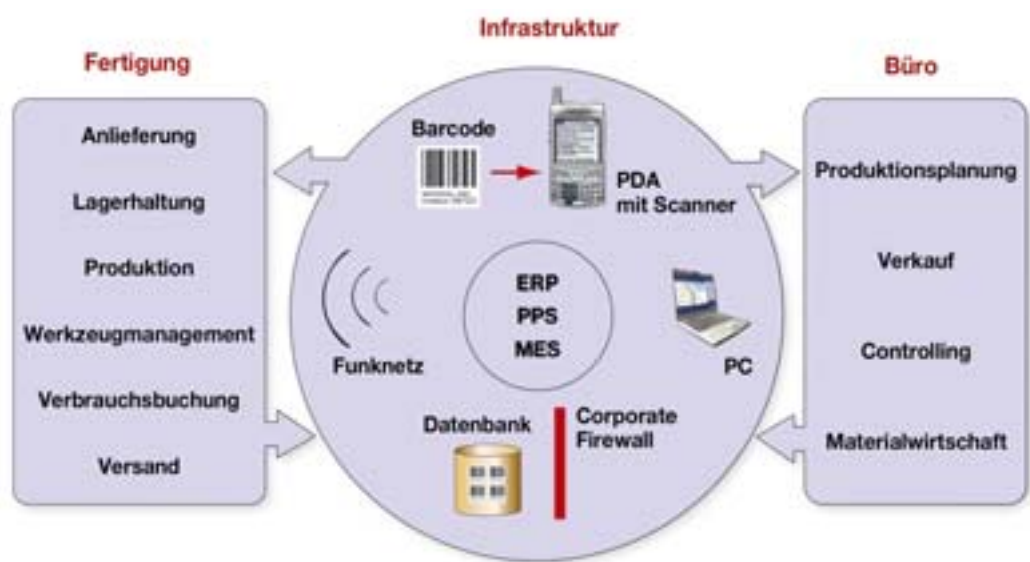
Infrastruktur

Fertigung

Anlieferung

Lagerhaltung

Produktion

Werkzeugmanagement

Verbrauchsbuchung

Versand

Barcode

PDA mit Scanner

Funknetz

ERP
PPS
MES

PC

Datenbank

Corporate Firewall

Büro

Produktionsplanung

Verkauf

Controlling

Materialwirtschaft